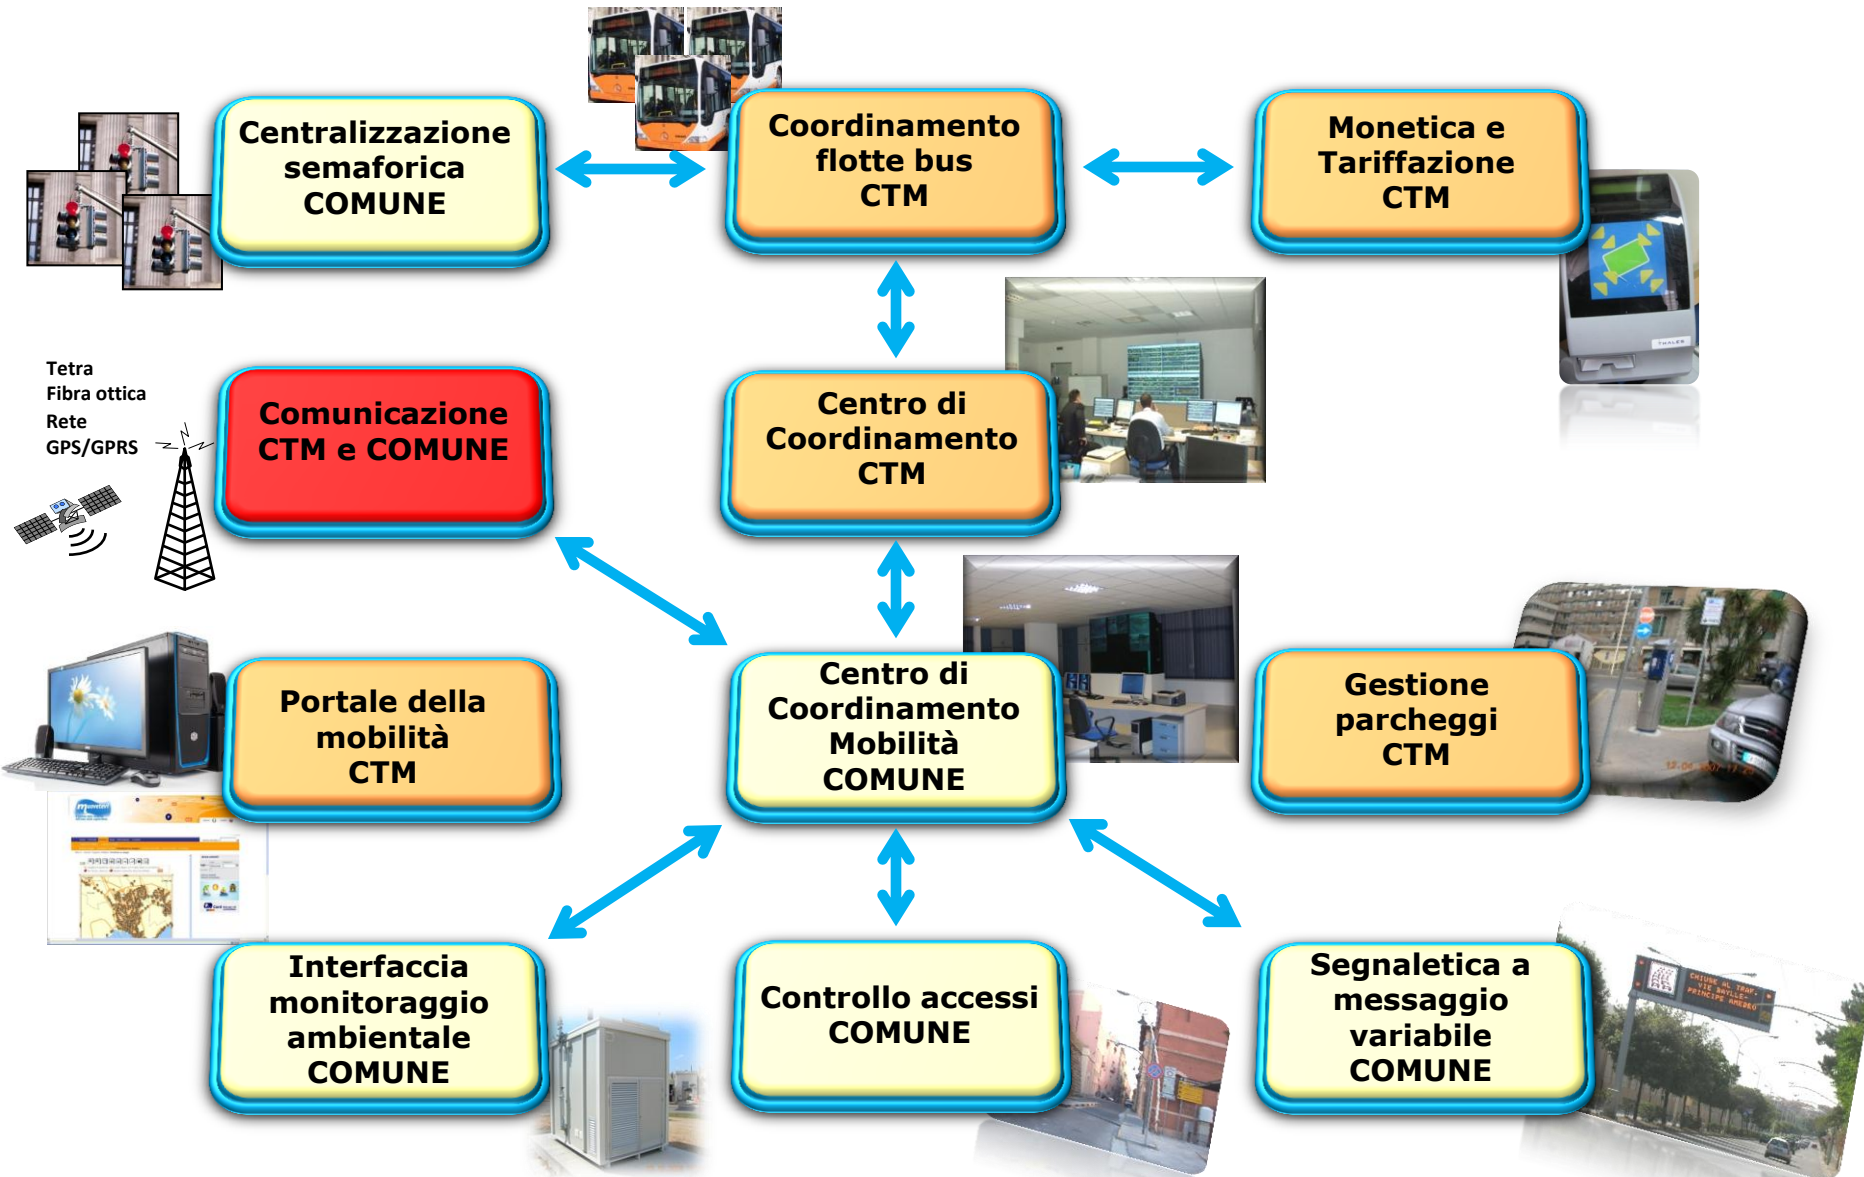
Centralizzazione semaforica COMUNE

Coordinamento flotte bus CTM

Monetica e Tariffazione CTM

Tetra
Fibra ottica
Rete
GPS/GPRS

Comunicazione CTM e COMUNE

Centro di Coordinamento CTM

Portale della mobilità CTM

Centro di Coordinamento Mobilità COMUNE

Gestione parcheggi CTM

Interfaccia monitoraggio ambientale COMUNE

Controllo accessi COMUNE

Segnaletica a messaggio variabile COMUNE